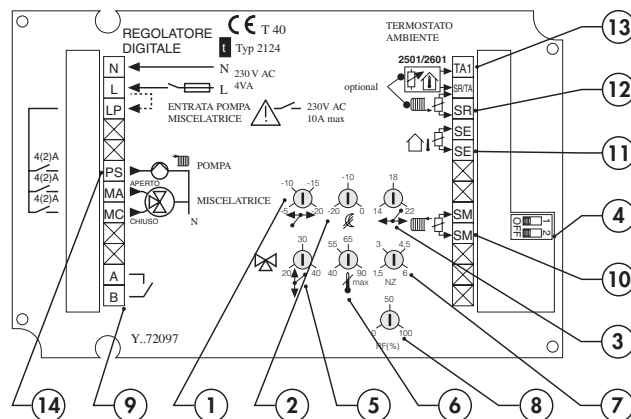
REGOLATORE DIGITALE

CE T 40

t Typ 2124

TERMOSTATO AMBIENTE

N

L

LP

N

L

230 V AC 4VA

ENTRATA POMPA MISCELATRICE

230V AC 10A max

4(2)A

4(2)A

4(2)A

PS

MA

MC

POMPA

APERTO

MISCELATRICE

CHIUSO

N

A

B

Y..72097

2501/2601

optional

TA1

SR/TA

SR

SE

SE

SM

SM

ON

OFF

1

2

-10 -15

-5 -20

-10

-20 0

18

14 22

30

20 40

55 65

40 90

max

3 4,5

1,5 6

NZ

50

0 100

RF(%)

13

12

11

4

10

3

7

14

9

1

2

5

6

8